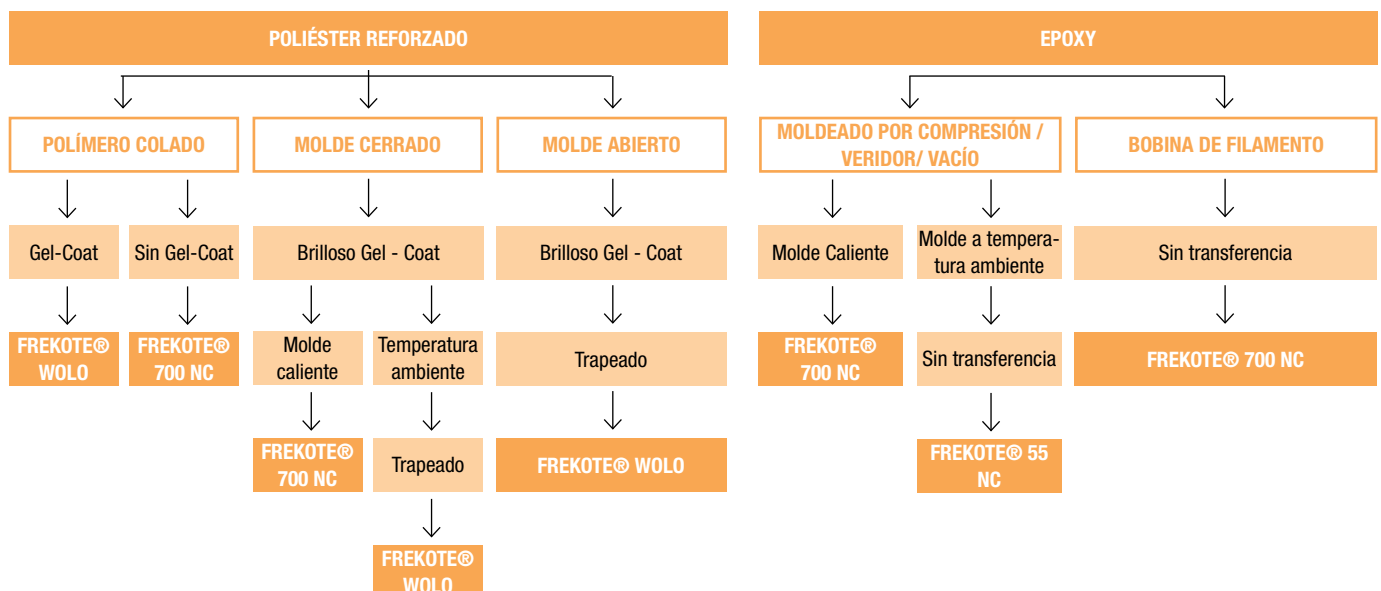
POLIÉSTER REFORZADO

EPOXY

POLÍMERO COLADO

MOLDE CERRADO

MOLDE ABIERTO

MOLDEADO POR COMPRESIÓN / VERIDOR/ VACÍO

BOBINA DE FILAMENTO

Gel-Coat

Sin Gel-Coat

Brilloso Gel - Coat

Brilloso Gel - Coat

Molde Caliente

Molde a temperatura ambiente

Sin transferencia

FREKOTE® WOLO

FREKOTE® 700 NC

Molde caliente

Temperatura ambiente

Trapeado

FREKOTE® 700 NC

Sin transferencia

FREKOTE® 700 NC

FREKOTE® 700 NC

Trapeado

FREKOTE® WOLO

FREKOTE® 55 NC

FREKOTE® WOLO